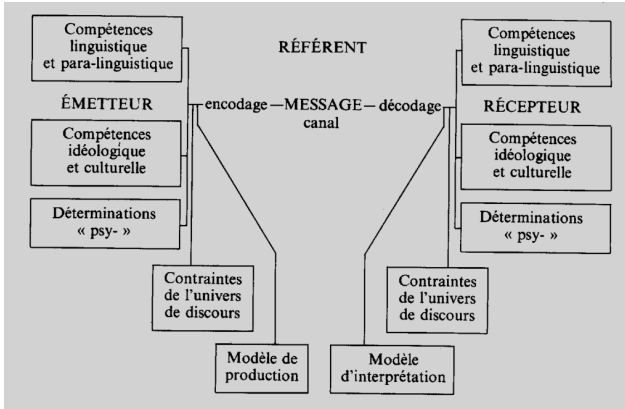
Compétences linguistique et para-linguistique

RÉFÉRENT

Compétences linguistique et para-linguistique

ÉMETTEUR

encodage — MESSAGE — décodage
canal

RÉCEPTEUR

Compétences idéologique et culturelle

Compétences idéologique et culturelle

Déterminations « psy- »

Déterminations « psy- »

Contraintes de l'univers de discours

Contraintes de l'univers de discours

Modèle de production

Modèle d'interprétation